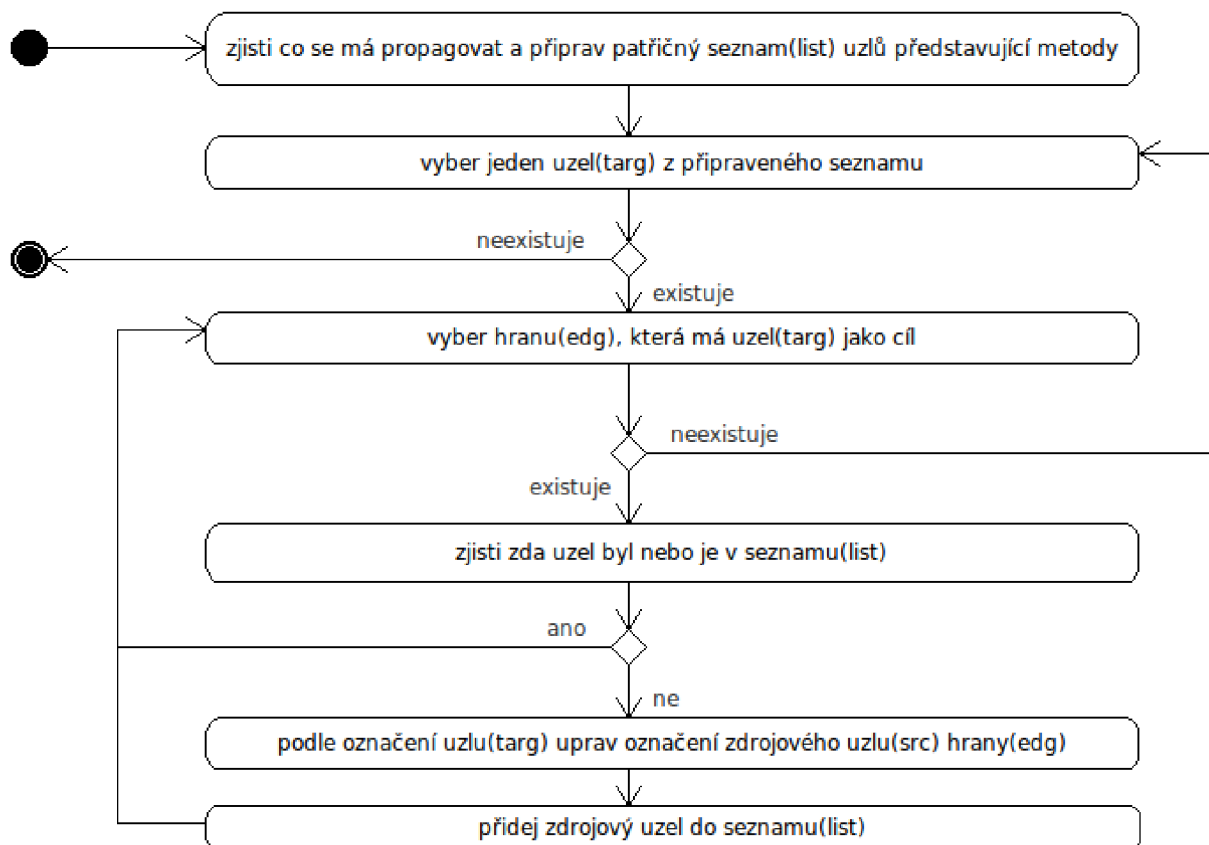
zjisti co se má propagovat a připrav patřičný seznam(list) uzlů představující metody

vyber jeden uzel(targ) z připraveného seznamu

neexistuje

existuje

vyber hranu(edg), která má uzel(targ) jako cíl

neexistuje

existuje

zjisti zda uzel byl nebo je v seznamu(list)

ano

ne

podle označení uzlu(targ) uprav označení zdrojového uzlu(src) hrany(edg)

přidej zdrojový uzel do seznamu(list)